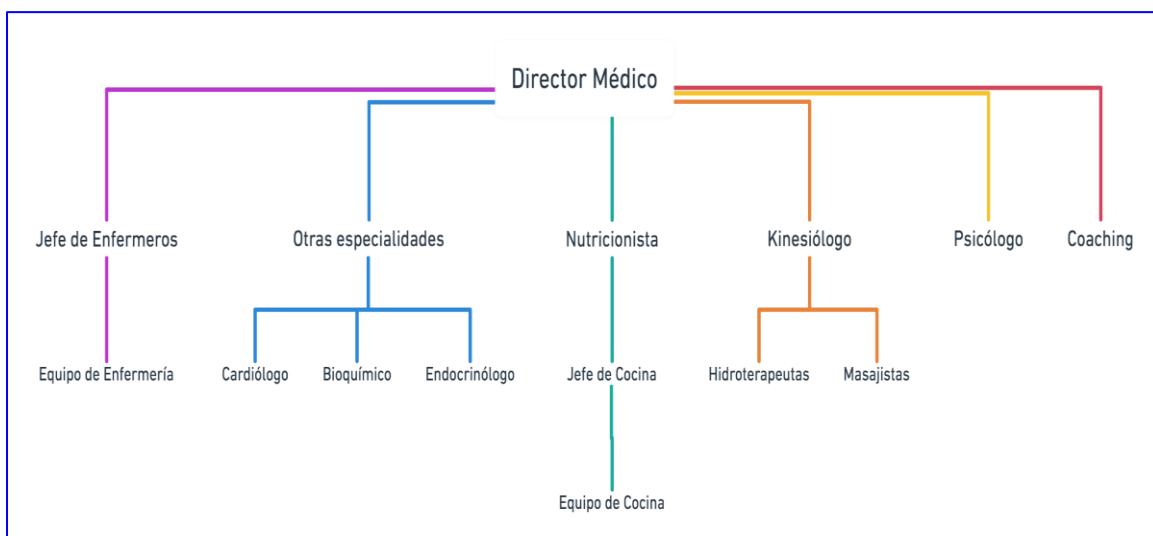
Director Médico

Jefe de Enfermeros
Otras especialidades
Nutricionista
Kinesiólogo
Psicólogo
Coaching

Equipo de Enfermería
Cardiólogo
Bioquímico
Endocrinólogo
Jefe de Cocina
Hidroterapeutas
Masajistas

Equipo de Cocina